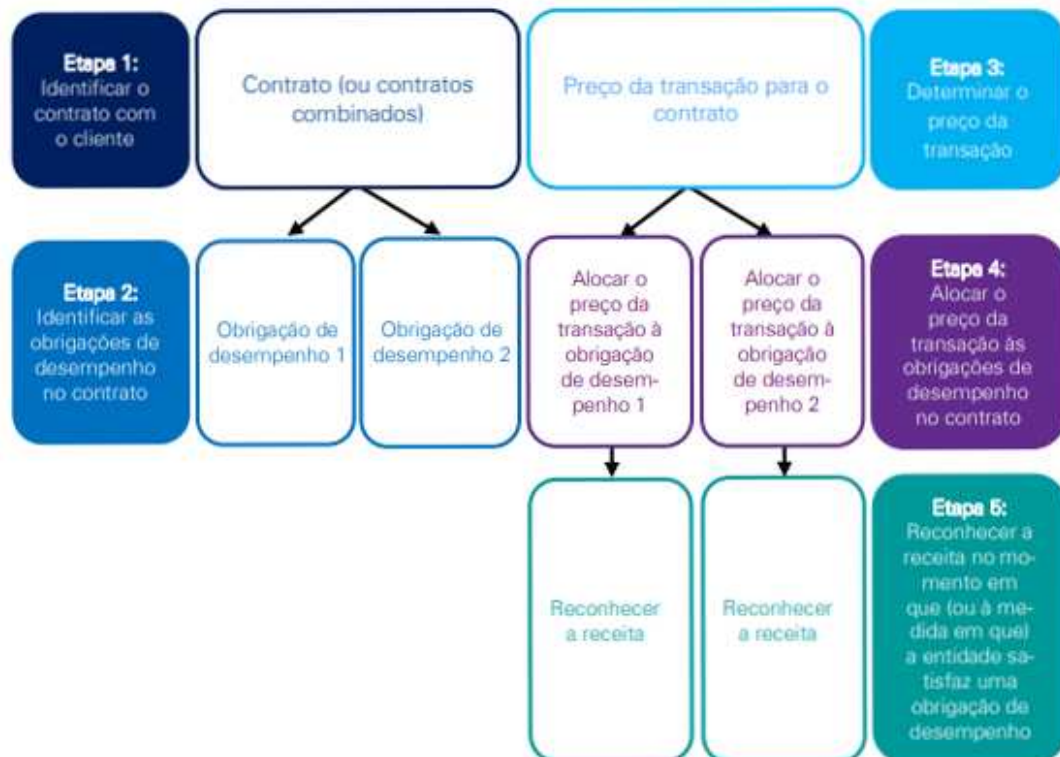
Etapa 1:
Identificar o contrato com o cliente

Contrato (ou contratos combinados)

Preço da transação para o contrato

Etapa 3:
Determinar o preço da transação

Etapa 2:
Identificar as obrigações de desempenho no contrato

Obrigação de desempenho 1

Obrigação de desempenho 2

Alocar o preço da transação à obrigação de desempenho 1

Alocar o preço da transação à obrigação de desempenho 2

Etapa 4:
Alocar o preço da transação às obrigações de desempenho no contrato

Reconhecer a receita

Reconhecer a receita

Etapa 5:
Reconhecer a receita no momento em que (ou à medida em que) a entidade satisfaz uma obrigação de desempenho